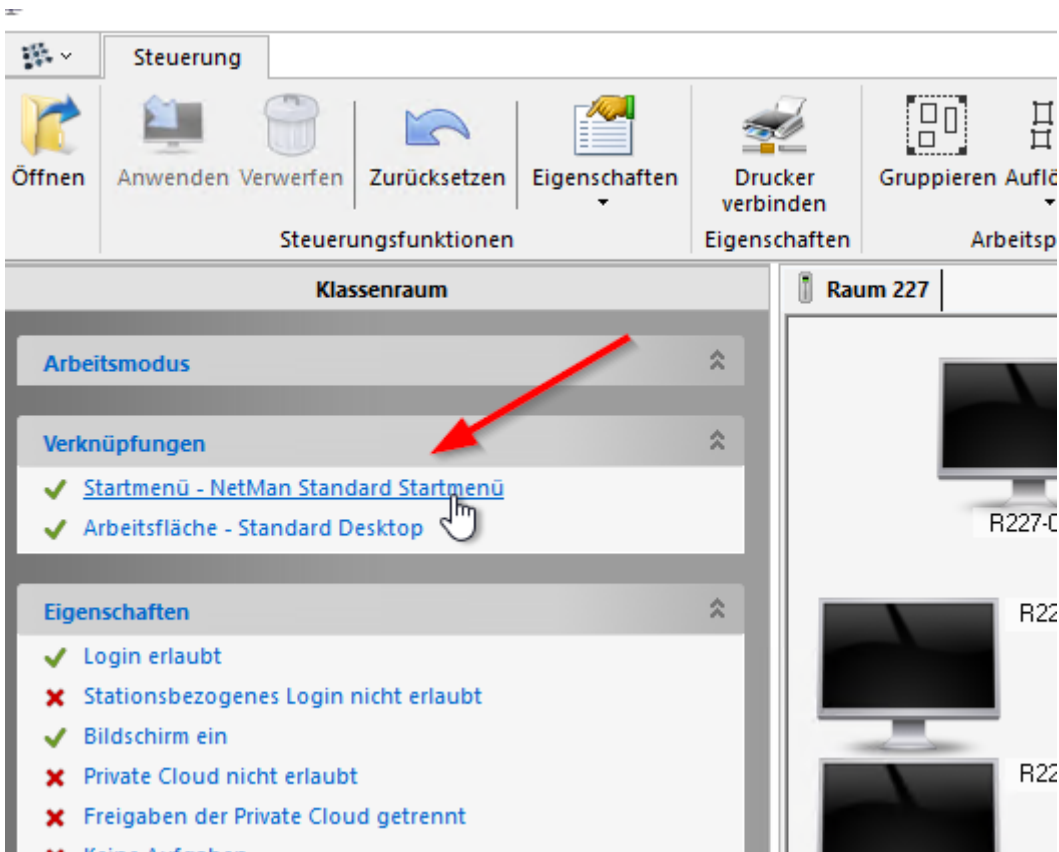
Steuerung

Öffnen
Anwenden
Verwerfen
Zurücksetzen
Eigenschaften
Steuerungsfunktionen
Drucker verbinden
Eigenschaften
Gruppieren
Auflö
Arbeitsp

Klassenraum

Arbeitsmodus

Verknüpfungen
Startmenü - NetMan Standard Startmenü
Arbeitsfläche - Standard Desktop

Eigenschaften
Login erlaubt
Stationsbezogenes Login nicht erlaubt
Bildschirm ein
Private Cloud nicht erlaubt
Freigaben der Private Cloud getrennt
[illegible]

Raum 227
R227-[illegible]
R22
R22